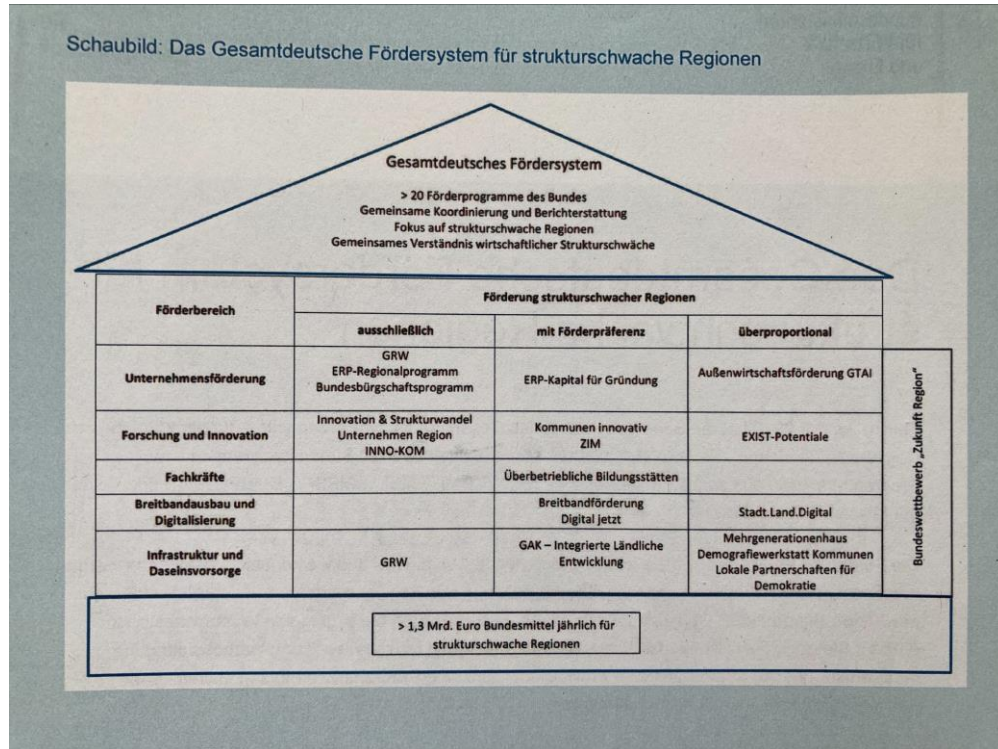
Schaubild: Das Gesamtdeutsche Fördersystem für strukturschwache Regionen

Gesamtdeutsches Fördersystem

> 20 Förderprogramme des Bundes
Gemeinsame Koordinierung und Berichterstattung
Fokus auf strukturschwache Regionen
Gemeinsames Verständnis wirtschaftlicher Strukturschwäche

| Förderbereich | Förderung strukturschwacher Regionen ausschließlich | mit Förderpräferenz | überproportional |
|---|---|---|---|
| Unternehmensförderung | GRW ERP-Regionalprogramm Bundesbürgschaftsprogramm | ERP-Kapital für Gründung | Außenwirtschaftsförderung GTAI |
| Forschung und Innovation | Innovation & Strukturwandel Unternehmen Region INNO-KOM | Kommunen innovativ ZIM | EXIST-Potentiale |
| Fachkräfte | | Überbetriebliche Bildungsstätten | |
| Breitbandausbau und Digitalisierung | | Breitbandförderung Digital jetzt | Stadt.Land.Digital |
| Infrastruktur und Daseinsvorsorge | GRW | GAK – Integrierte Ländliche Entwicklung | Mehrgenerationenhaus Demografiewerkstatt Kommunen Lokale Partnerschaften für Demokratie |

Bundeswettbewerb „Zukunft Region"

> 1,3 Mrd. Euro Bundesmittel jährlich für strukturschwache Regionen